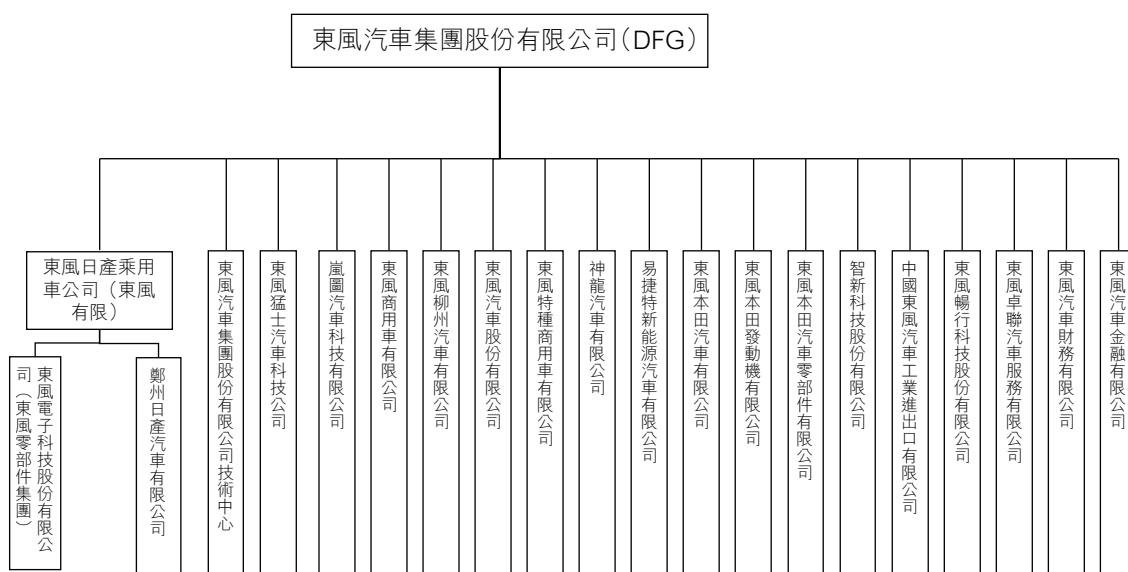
東風汽車集團股份有限公司(DFG)

東風日產乘用車公司(東風有限)

東風電子科技股份有限公司(東風零部件集團)

鄭州日產汽車有限公司

東風汽車集團股份有限公司技術中心

東風猛士汽車科技公司

嵐圖汽車科技有限公司

東風商用車有限公司

東風柳州汽車有限公司

東風汽車股份有限公司

東風特種商用車有限公司

神龍汽車有限公司

易捷特新能源汽車有限公司

東風本田汽車有限公司

東風本田發動機有限公司

東風本田汽車零部件有限公司

智新科技股份有限公司

中國東風汽車工業進出口有限公司

東風暢行科技股份有限公司

東風卓聯汽車服務有限公司

東風汽車財務有限公司

東風汽車金融有限公司